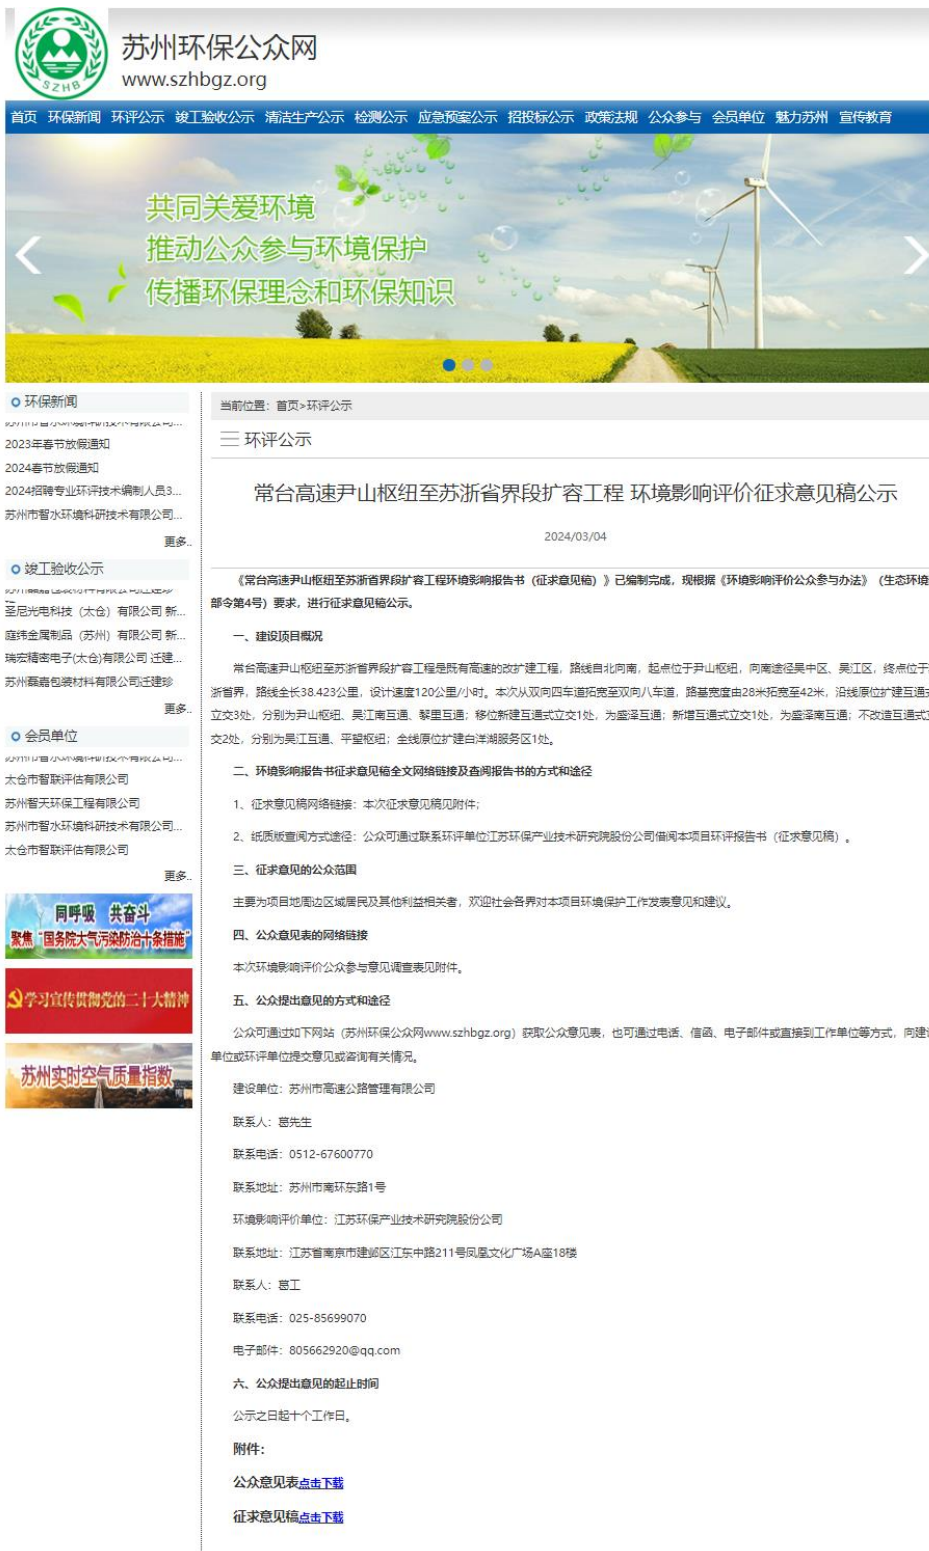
SZHB

苏州环保公众网
www.szhbgz.org

首页 环保新闻 环评公示 竣工验收公示 清洁生产公示 检测公示 应急预案公示 招投标公示 政策法规 公众参与 会员单位 魅力苏州 宣传教育

共同关爱环境
推动公众参与环境保护
传播环保理念和环保知识

环保新闻
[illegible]
2023年春节放假通知
2024春节放假通知
2024招聘专业环评技术编制人员3...
苏州市智水环境科研技术有限公司...
更多..

竣工验收公示
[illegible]
圣尼光电科技（太仓）有限公司 新...
庭纬金属制品（苏州）有限公司 新...
瑞宏精密电子(太仓)有限公司 迁建...
苏州嘉鑫包装材料有限公司迁建珍
更多..

会员单位
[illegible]
太仓市智联评估有限公司
苏州智天环保工程有限公司
苏州市智水环境科研技术有限公司...
太仓市智联评估有限公司
更多..

同呼吸 共奋斗
聚焦"国务院大气污染防治十条措施"

学习宣传贯彻党的二十大精神

苏州实时空气质量指数

当前位置：首页>环评公示

环评公示

常台高速尹山枢纽至苏浙省界段扩容工程 环境影响评价征求意见稿公示

2024/03/04

《常台高速尹山枢纽至苏浙省界段扩容工程环境影响报告书（征求意见稿）》已编制完成，现根据《环境影响评价公众参与办法》（生态环境部令第4号）要求，进行征求意见稿公示。

一、建设项目概况

常台高速尹山枢纽至苏浙省界段扩容工程是既有高速的改扩建工程，路线自北向南，起点位于尹山枢纽，向南途径吴中区、吴江区，终点位于苏浙省界，路线全长38.423公里，设计速度120公里/小时。本次从双向四车道拓宽至双向八车道，路基宽度由28米拓宽至42米，沿线原位扩建互通式立交3处，分别为尹山枢纽、吴江南互通、黎里互通；移位新建互通式立交1处，为盛泽互通；新增互通式立交1处，为盛泽南互通；不改造互通式立交2处，分别为吴江互通、平望枢纽；全线原位扩建白洋湖服务区1处。

二、环境影响报告书征求意见稿全文网络链接及查阅报告书的方式和途径

1、征求意见稿网络链接：本次征求意见稿见附件；

2、纸质版查阅方式途径：公众可通过联系环评单位江苏环保产业技术研究院股份公司借阅本项目环评报告书（征求意见稿）。

三、征求意见的公众范围

主要为项目地周边区域居民及其他利益相关者，欢迎社会各界对本项目环境保护工作发表意见和建议。

四、公众意见表的网络链接

本次环境影响评价公众参与意见调查表见附件。

五、公众提出意见的方式和途径

公众可通过如下网站（苏州环保公众网www.szhbgz.org）获取公众意见表，也可通过电话、信函、电子邮件或直接到工作单位等方式，向建设单位或环评单位提交意见或咨询有关情况。

建设单位：苏州市高速公路管理有限公司

联系人：葛先生

联系电话：0512-67600770

联系地址：苏州市南环东路1号

环境影响评价单位：江苏环保产业技术研究院股份公司

联系地址：江苏省南京市建邺区江东中路211号凤凰文化广场A座18楼

联系人：葛工

联系电话：025-85699070

电子邮件：805662920@qq.com

六、公众提出意见的起止时间

公示之日起十个工作日。

附件：

公众意见表点击下载

征求意见稿点击下载